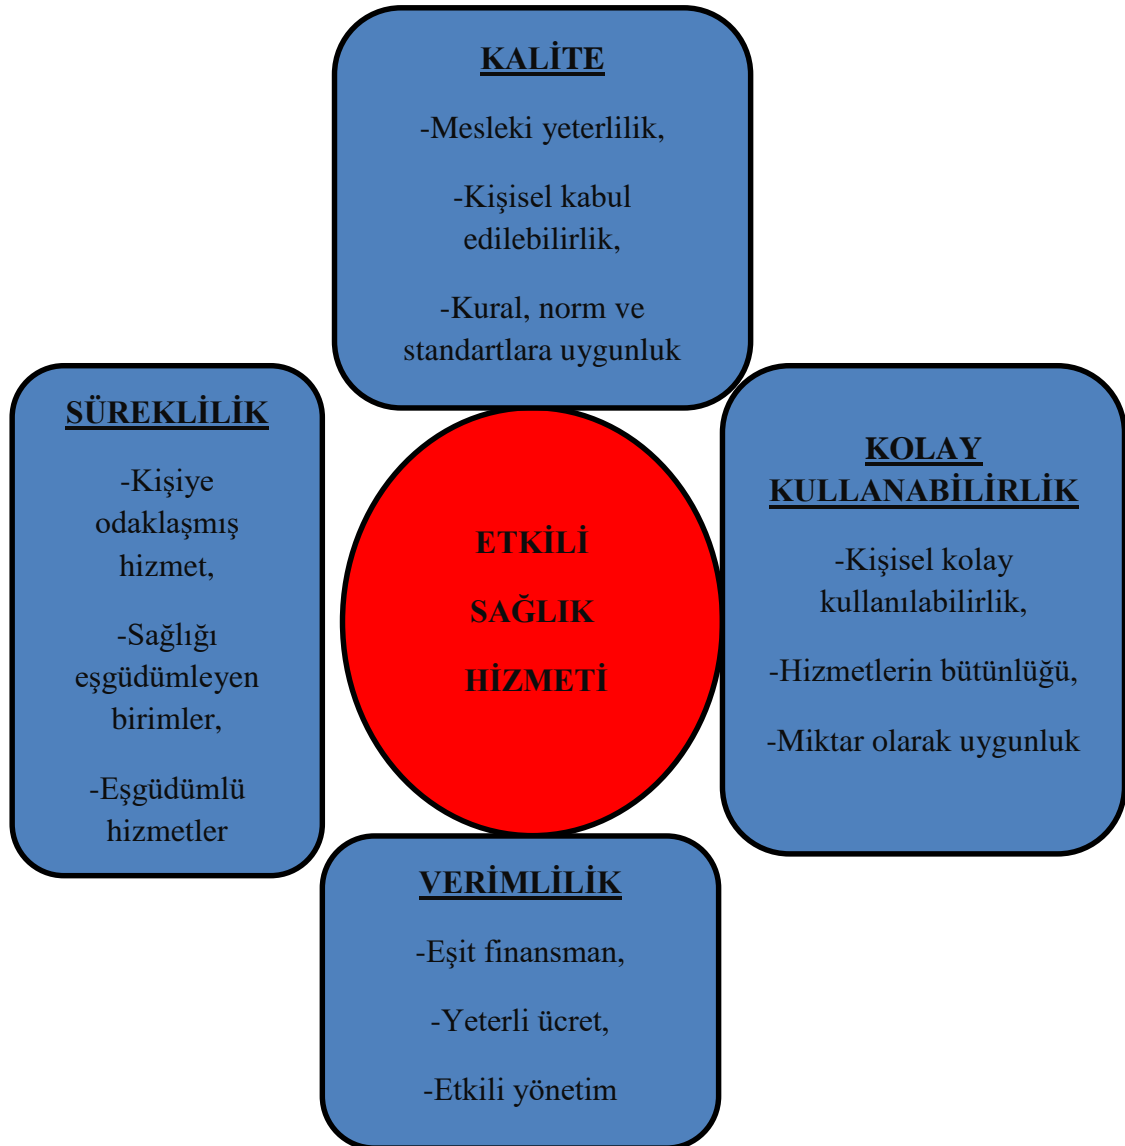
KALİTE

-Mesleki yeterlilik,

-Kişisel kabul edilebilirlik,

-Kural, norm ve standartlara uygunluk

SÜREKLİLİK

-Kişiye odaklaşmış hizmet,

-Sağlığı eşgüdümleyen birimler,

-Eşgüdümlü hizmetler

ETKİLİ

SAĞLIK

HİZMETİ

KOLAY KULLANABİLİRLİK

-Kişisel kolay kullanılabilirlik,

-Hizmetlerin bütünlüğü,

-Miktar olarak uygunluk

VERİMLİLİK

-Eşit finansman,

-Yeterli ücret,

-Etkili yönetim